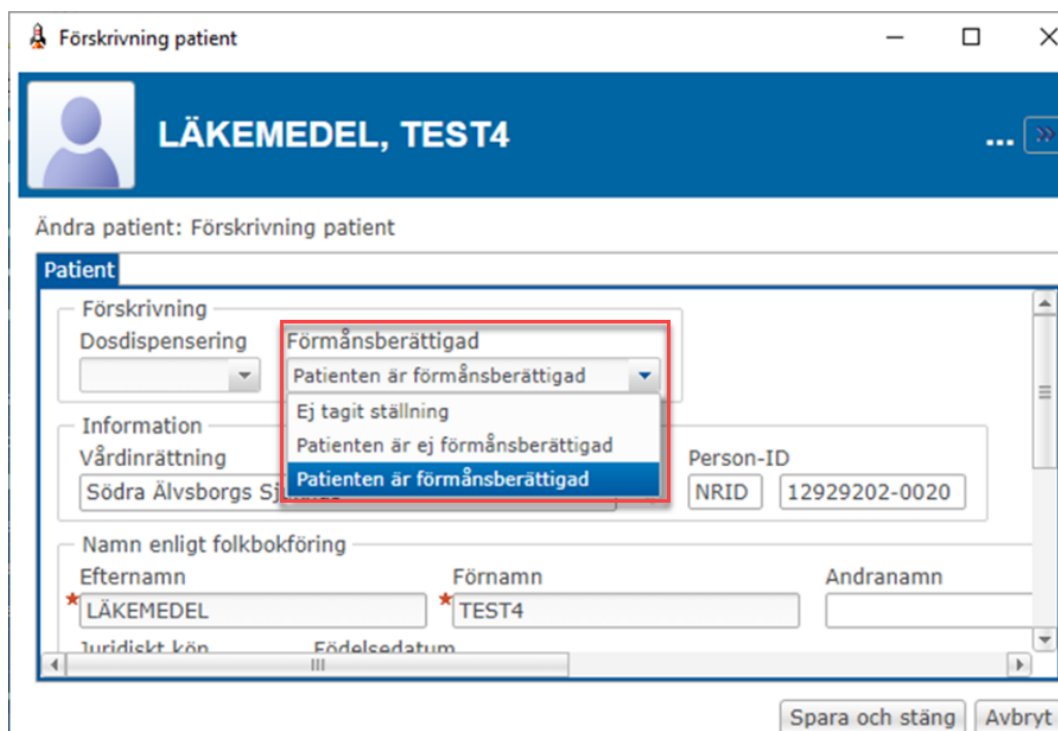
Förskrivning patient

LÄKEMEDEL, TEST4

...

Ändra patient: Förskrivning patient

Patient

Förskrivning

Dosdispensering

Förmånsberättigad

Patienten är förmånsberättigad

Ej tagit ställning

Patienten är ej förmånsberättigad

Patienten är förmånsberättigad

Information

Vårdinrättning

Södra Älvsborgs Sj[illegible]

Person-ID

NRID

12929202-0020

Namn enligt folkbokföring

Efternamn

LÄKEMEDEL

Förnamn

TEST4

Andranamn

Juridiskt kön

Födelsedatum

Spara och stäng

Avbryt